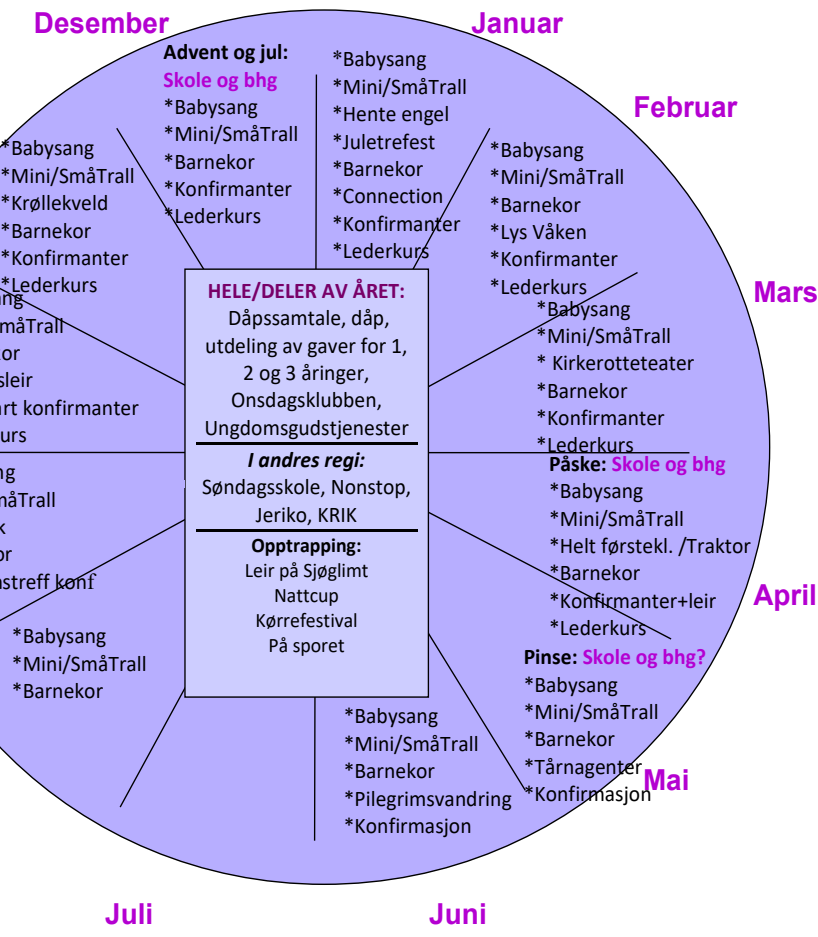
Desember

Januar

Februar

Mars

April

Mai

Juni

Juli

Advent og jul: Skole og bhg
*Babysang
*Mini/SmåTrall
*Barnekor
*Konfirmanter
*Lederkurs

*Babysang
*Mini/SmåTrall
*Hente engel
*Juletrefest
*Barnekor
*Connection
*Konfirmanter
*Lederkurs

*Babysang
*Mini/SmåTrall
*Barnekor
*Lys Våken
*Konfirmanter
*Lederkurs

*Babysang
*Mini/SmåTrall
* Kirkerotteteater
*Barnekor
*Konfirmanter
*Lederkurs

Påske: Skole og bhg
*Babysang
*Mini/SmåTrall
*Helt førstekl. /Traktor
*Barnekor
*Konfirmanter+leir
*Lederkurs

Pinse: Skole og bhg?
*Babysang
*Mini/SmåTrall
*Barnekor
*Tårnagenter
*Konfirmasjon

*Babysang
*Mini/SmåTrall
*Barnekor
*Pilegrimsvandring
*Konfirmasjon

*Babysang
*Mini/SmåTrall
*Barnekor

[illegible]ng
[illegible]åTrall
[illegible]k
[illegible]or
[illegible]nstreff konf

*Babysang
*Mini/SmåTrall
*Krøllekveld
*Barnekor
*Konfirmanter
*Lederkurs

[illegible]ng
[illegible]måTrall
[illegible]or
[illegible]sleir
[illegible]art konfirmanter
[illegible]urs

HELE/DELER AV ÅRET:
Dåpssamtale, dåp, utdeling av gaver for 1, 2 og 3 åringer, Onsdagsklubben, Ungdomsgudstjenester

I andres regi:
Søndagsskole, Nonstop, Jeriko, KRIK

Opptrapping:
Leir på Sjøglimt
Nattcup
Kørrefestival
På sporet